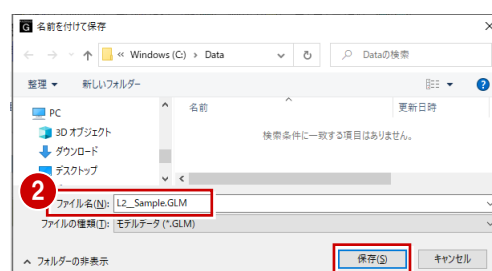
G 名前を付けて保存

← → ↑ « Windows (C:) › Data ↻ Dataの検索

整理 ▾ 新しいフォルダー

PC
3D オブジェクト
ダウンロード
デスクトップ

名前
更新日時
検索条件に一致する項目はありません。

2

ファイル名(N): L2__Sample.GLM
ファイルの種類(T): モデルデータ (*.GLM)

^ フォルダーの非表示

保存(S) キャンセル